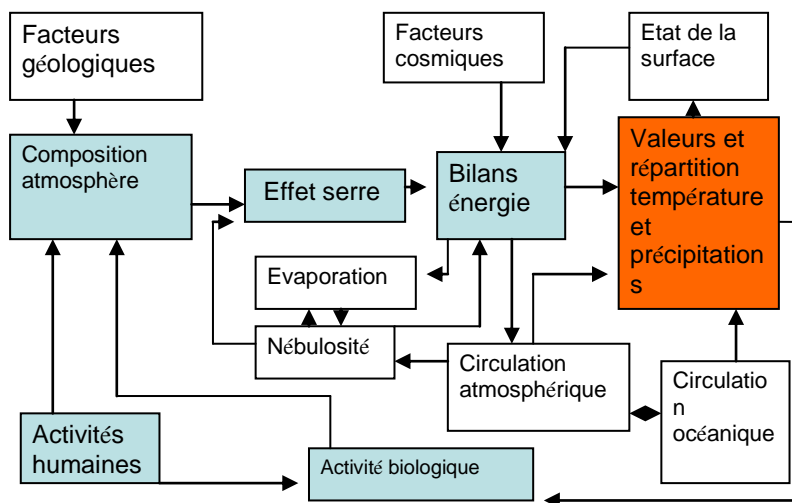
Facteurs géologiques

Facteurs cosmiques

Etat de la surface

Composition atmosphère

Effet serre

Bilans énergie

Valeurs et répartition température et précipitation s

Evaporation

Nébulosité

Circulation atmosphérique

Circulatio n océanique

Activités humaines

Activité biologique